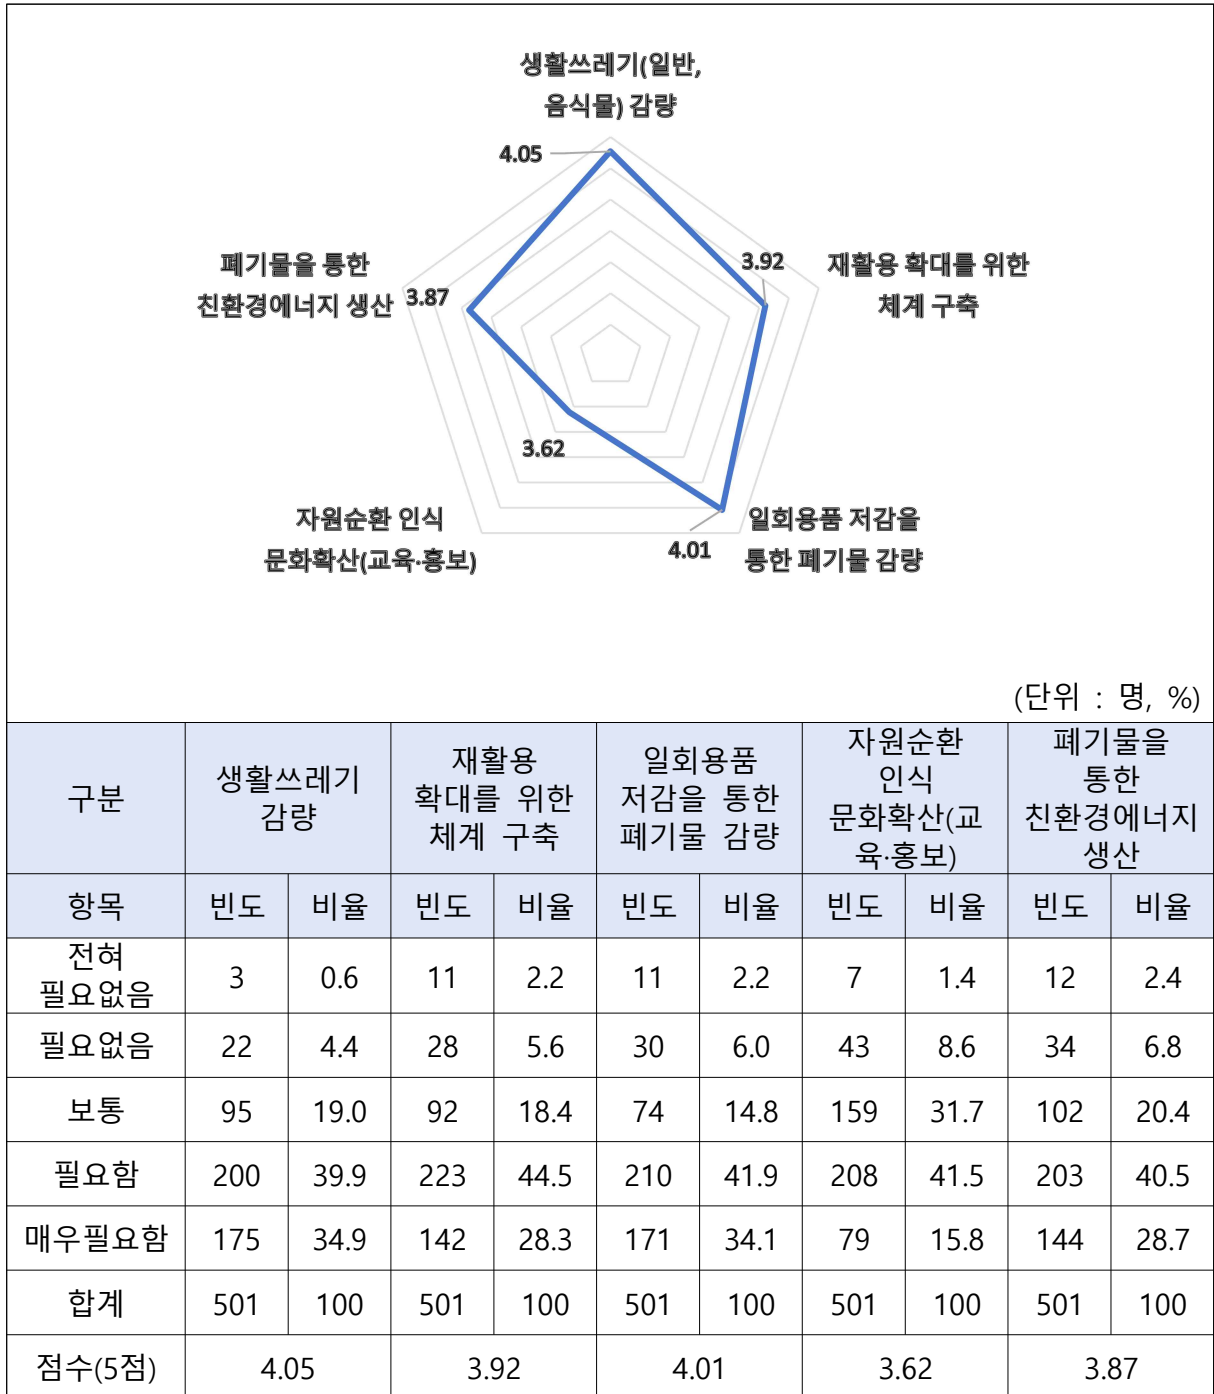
생활쓰레기(일반, 음식물) 감량

4.05

재활용 확대를 위한 체계 구축

3.92

일회용품 저감을 통한 폐기물 감량

4.01

자원순환 인식 문화확산(교육·홍보)

3.62

폐기물을 통한 친환경에너지 생산

3.87

(단위 : 명, %)

| 구분 | 생활쓰레기 감량 | | 재활용 확대를 위한 체계 구축 | | 일회용품 저감을 통한 폐기물 감량 | | 자원순환 인식 문화확산(교육·홍보) | | 폐기물을 통한 친환경에너지 생산 | |
|---|---|---|---|---|---|---|---|---|---|---|
| 항목 | 빈도 | 비율 | 빈도 | 비율 | 빈도 | 비율 | 빈도 | 비율 | 빈도 | 비율 |
| 전혀 필요없음 | 3 | 0.6 | 11 | 2.2 | 11 | 2.2 | 7 | 1.4 | 12 | 2.4 |
| 필요없음 | 22 | 4.4 | 28 | 5.6 | 30 | 6.0 | 43 | 8.6 | 34 | 6.8 |
| 보통 | 95 | 19.0 | 92 | 18.4 | 74 | 14.8 | 159 | 31.7 | 102 | 20.4 |
| 필요함 | 200 | 39.9 | 223 | 44.5 | 210 | 41.9 | 208 | 41.5 | 203 | 40.5 |
| 매우필요함 | 175 | 34.9 | 142 | 28.3 | 171 | 34.1 | 79 | 15.8 | 144 | 28.7 |
| 합계 | 501 | 100 | 501 | 100 | 501 | 100 | 501 | 100 | 501 | 100 |
| 점수(5점) | 4.05 | | 3.92 | | 4.01 | | 3.62 | | 3.87 | |